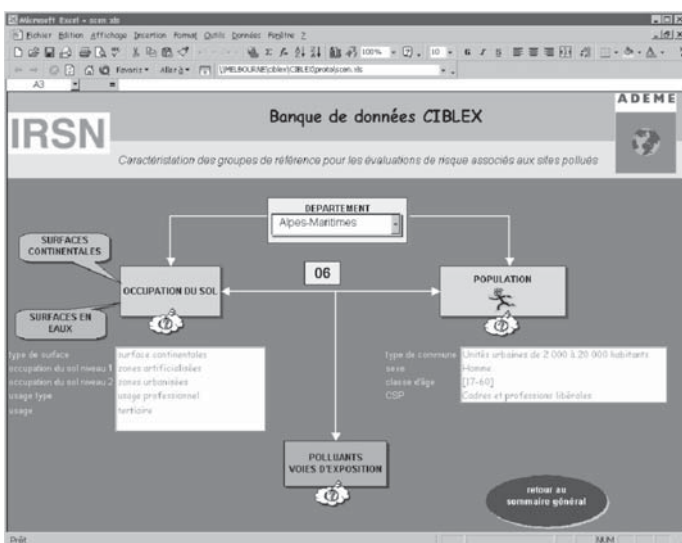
Microsoft Excel - scen.xls

Fichier Edition Affichage Insertion Format Outils Données Fenêtre ?

Favoris Aller à \\MELBOURNE\ciblex\CIBLEX\proto\scen.xls

A3 =

IRSN

Banque de données CIBLEX

ADEME

Caractérisation des groupes de référence pour les évaluations de risque associés aux sites pollués

DEPARTEMENT

Alpes-Maritimes

SURFACES CONTINENTALES

06

OCCUPATION DU SOL

POPULATION

SURFACES EN EAUX

type de surface | surface continentales
occupation du sol niveau 1 | zones artificialisées
occupation du sol niveau 2 | zones urbanisées
usage type | usage professionnel
usage | tertiaire

type de commune | Unités urbaines de 2 000 à 20 000 habitants
sexe | Homme
classe d'âge | [17-60]
CSP | Cadres et profession libérales

POLLUANTS VOIES D'EXPOSITION

retour au sommaire général

Prêt

NUM